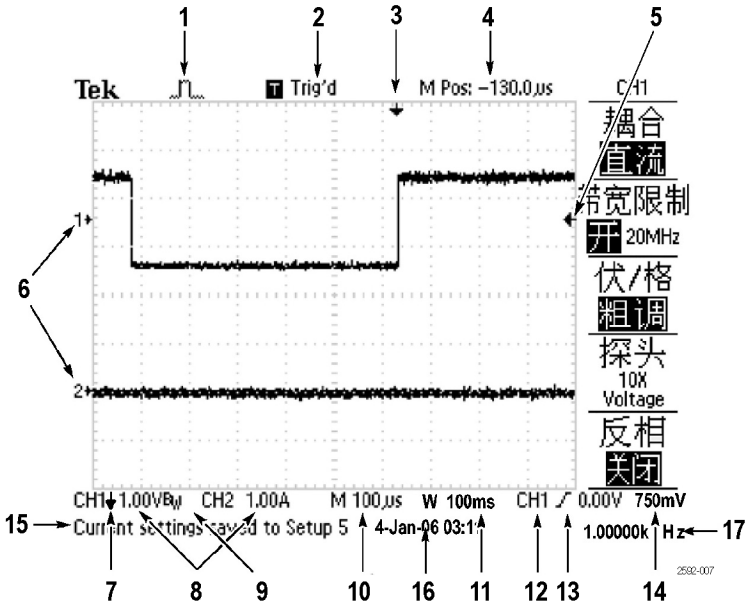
1 2 3 4 5

Tek T Trig'd M Pos: −130.0μs

CH1
耦合
直流
带宽限制
开 20MHz
伏/格
粗调
探头
10X
Voltage
反相
关闭

1
2

6

CH1 1.00V $B_W$ CH2 1.00A M 100μs W 100ms CH1 0.00V 750mV

15 Current settings saved to Setup 5 4-Jan-06 03:1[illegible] 1.00000K Hz 17

7 8 9 10 16 11 12 13 14

2592-007